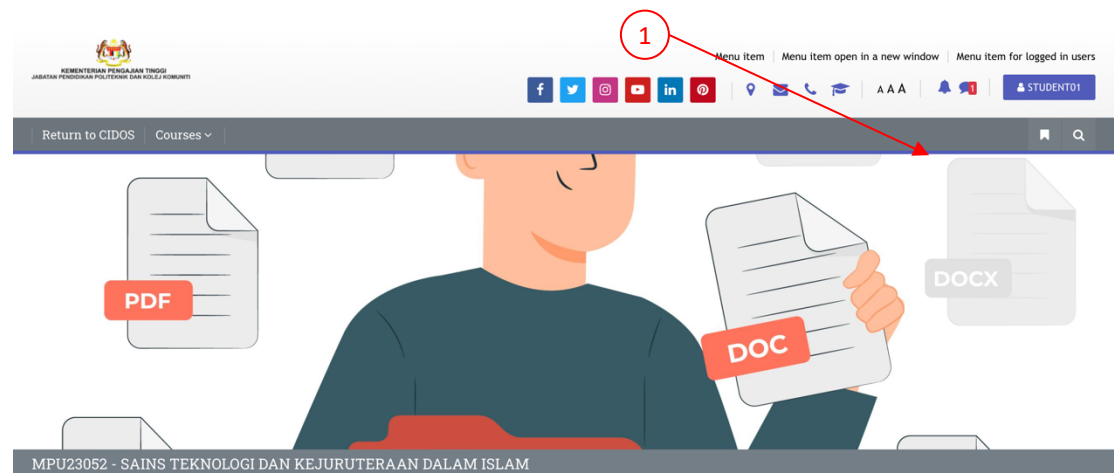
KEMENTERIAN PENGAJIAN TINGGI
JABATAN PENDIDIKAN POLITEKNIK DAN KOLEJ KOMUNITI

1

Menu item | Menu item open in a new window | Menu item for logged in users

A A A

1

STUDENT01

Return to CIDOS | Courses

PDF

DOC

DOCX

MPU23052 - SAINS TEKNOLOGI DAN KEJURUTERAAN DALAM ISLAM